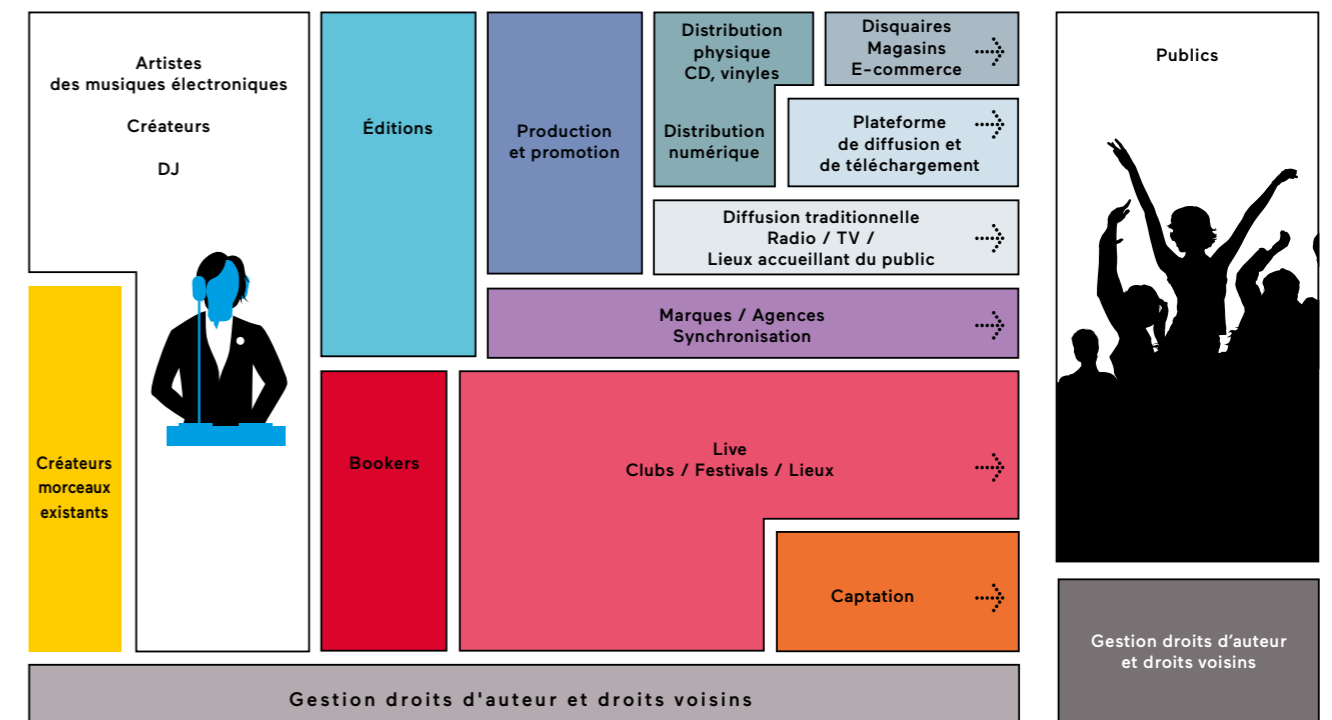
Artistes
des musiques électroniques

Créateurs

DJ

Créateurs morceaux existants

Éditions

Production et promotion

Distribution physique CD, vinyles

Distribution numérique

Disquaires Magasins E-commerce

Plateforme de diffusion et de téléchargement

Diffusion traditionnelle Radio / TV / Lieux accueillant du public

Marques / Agences Synchronisation

Bookers

Live
Clubs / Festivals / Lieux

Captation

Publics

Gestion droits d'auteur et droits voisins

Gestion droits d'auteur et droits voisins